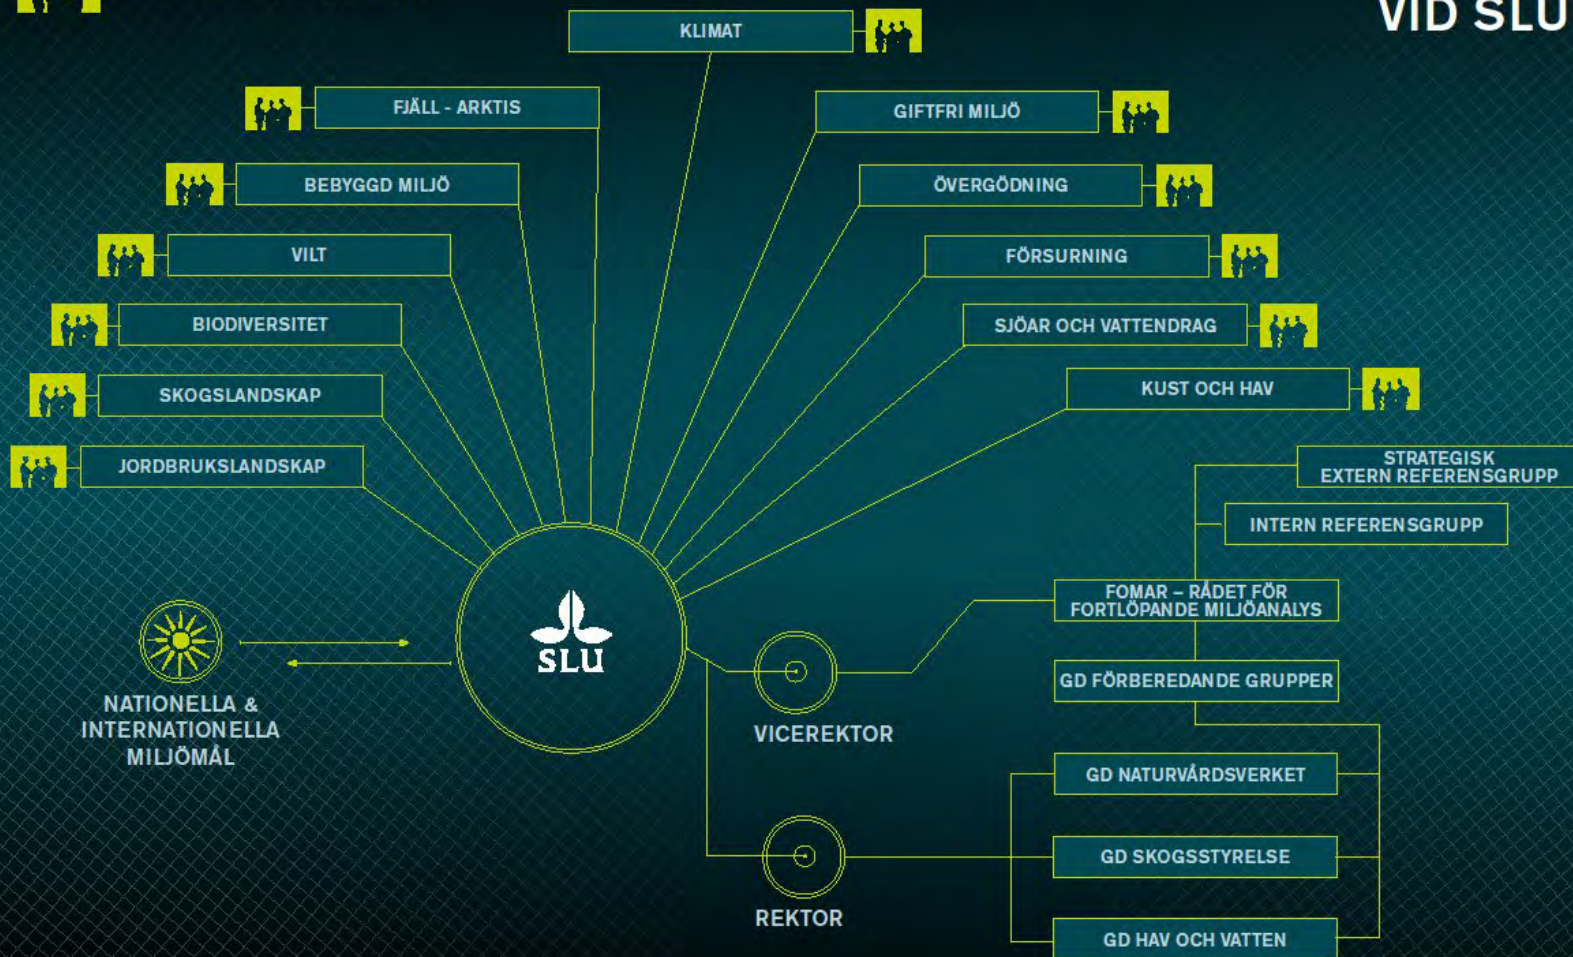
VID SLU

KLIMAT

FJÄLL - ARKTIS

GIFTFRI MILJÖ

BEBYGGD MILJÖ

ÖVERGÖDNING

VILT

FÖRSURNING

BIODIVERSITET

SJÖAR OCH VATTENDRAG

SKOGSLANDSKAP

KUST OCH HAV

JORDBRUKSLANDSKAP

STRATEGISK EXTERN REFERENSGRUPP

INTERN REFERENSGRUPP

SLU

FOMAR – RÅDET FÖR FORTLÖPANDE MILJÖANALYS

NATIONELLA & INTERNATIONELLA MILJÖMÅL

GD FÖRBEREDANDE GRUPPER

VICEREKTOR

GD NATURVÅRDSVERKET

GD SKOGSSTYRELSE

REKTOR

GD HAV OCH VATTEN